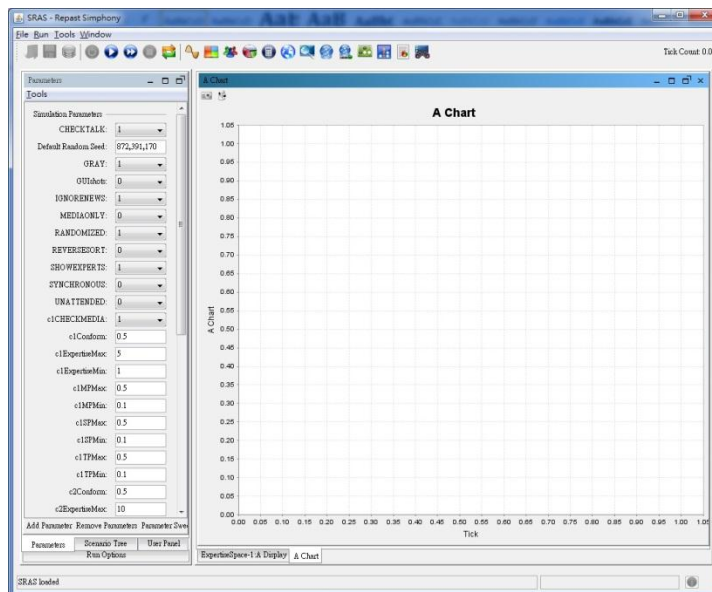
SRAS - Repast Simphony

File Run Tools Window

Tick Count: 0.0

Parameters

Tools

Simulation Parameters

| | |
|---|---|
| CHECKTALK: | 1 |
| Default Random Seed: | 872,391,170 |
| GRAY: | 1 |
| GUIshots: | 0 |
| IGNORENEWS: | 1 |
| MEDIAONLY: | 0 |
| RANDOMIZED: | 1 |
| REVERSESORT: | 0 |
| SHOWEXPERTS: | 1 |
| SYNCHRONOUS: | 0 |
| UNATTENDED: | 0 |
| c1CHECKMEDIA: | 1 |
| c1Conform: | 0.5 |
| c1ExpertiseMax: | 5 |
| c1ExpertiseMin: | 1 |
| c1MPMax: | 0.5 |
| c1MPMin: | 0.1 |
| c1SPMax: | 0.5 |
| c1SPMin: | 0.1 |
| c1TPMax: | 0.5 |
| c1TPMin: | 0.1 |
| c2Conform: | 0.5 |
| c2ExpertiseMax: | 10 |

Add Parameter Remove Parameters Parameter Swe

Parameters Scenario Tree User Panel

Run Options

A Chart

A Chart

1.05 1.00 0.95 0.90 0.85 0.80 0.75 0.70 0.65 0.60 0.55 0.50 0.45 0.40 0.35 0.30 0.25 0.20 0.15 0.10 0.05 0.00

A Chart

0.00 0.05 0.10 0.15 0.20 0.25 0.30 0.35 0.40 0.45 0.50 0.55 0.60 0.65 0.70 0.75 0.80 0.85 0.90 0.95 1.00 1.05

Tick

ExpertiseSpace-1:A Display A Chart

SRAS loaded